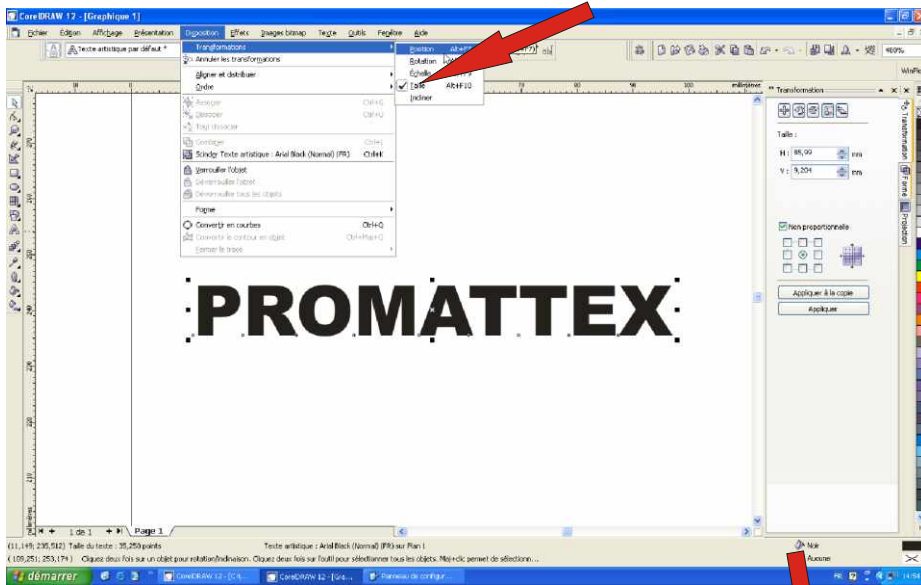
CorelDRAW 12 - [Graphique 1]

Fichier Édition Affichage Présentation Disposition Effets Images bitmap Texte Outils Fenêtre Aide

Texte artistique par défaut

Transformations
Annuler les transformations
Aligner et distribuer
Ordre
Associer Ctrl+G
Dissocier Ctrl+U
Tout dissocier
Combiner Ctrl+L
Scinder Texte artistique : Arial Black (Normal) (FR) Ctrl+K
Verrouiller l'objet
Déverrouiller l'objet
Déverrouiller tous les objets
Forme
Convertir en courbes Ctrl+Q
Convertir le contour en objet Ctrl+Maj+Q
Fermer le tracé

Position Alt+F7
Rotation Alt+F8
Échelle Alt+F9
Taille Alt+F10
Incliner

Transformation
Taille :
H : 88,99 mm
V : 9,204 mm
Non proportionnelle
Appliquer à la copie
Appliquer

Transformation
Forme
Projection

PROMATTEX

millimètres

1 de 1 Page 1

(11,149; 235,512) Taille du texte : 35,250 points Texte artistique : Arial Black (Normal) (FR) sur Plan 1
(109,251; 253,174) Cliquez deux fois sur un objet pour rotation/inclinaison. Cliquez deux fois sur l'outil pour sélectionner tous les objets. Maj+clic permet de sélectionn...
Noir
Aucune

démarrer CorelDRAW 12 - [Gr... CorelDRAW 12 - [Gra... Panneau de configur...